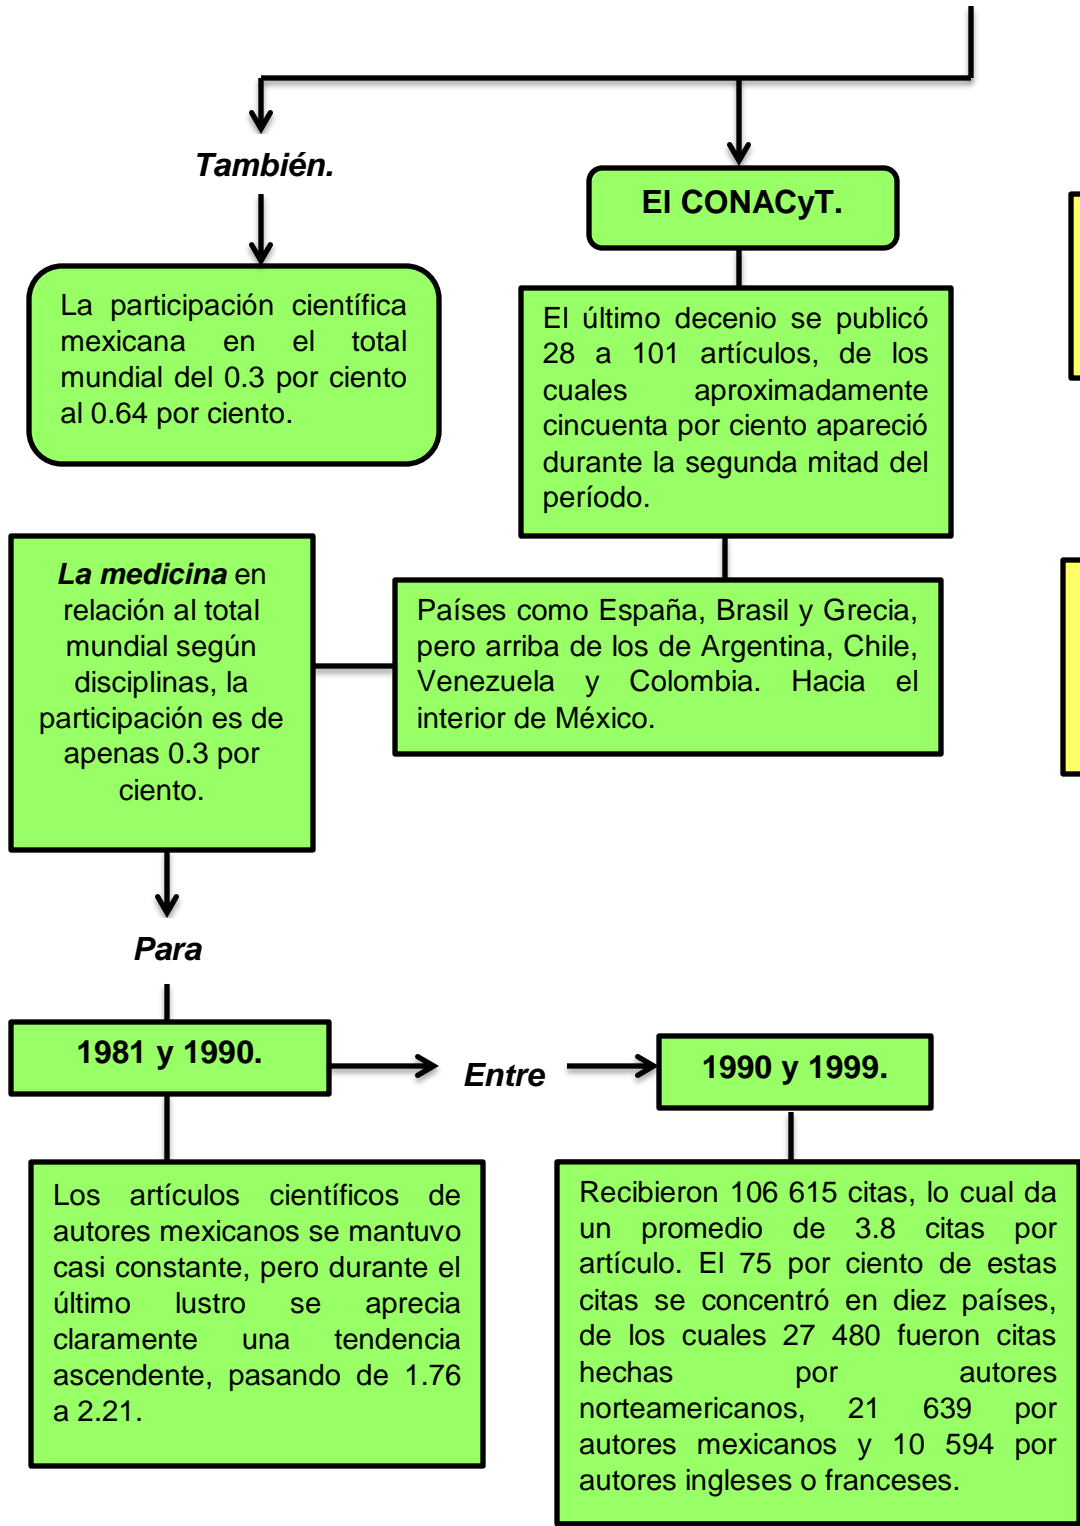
También.

El CONACyT.

La participación científica mexicana en el total mundial del 0.3 por ciento al 0.64 por ciento.

El último decenio se publicó 28 a 101 artículos, de los cuales aproximadamente cincuenta por ciento apareció durante la segunda mitad del período.

La medicina en relación al total mundial según disciplinas, la participación es de apenas 0.3 por ciento.

Países como España, Brasil y Grecia, pero arriba de los de Argentina, Chile, Venezuela y Colombia. Hacia el interior de México.

Para

1981 y 1990.

Entre

1990 y 1999.

Los artículos científicos de autores mexicanos se mantuvo casi constante, pero durante el último lustro se aprecia claramente una tendencia ascendente, pasando de 1.76 a 2.21.

Recibieron 106 615 citas, lo cual da un promedio de 3.8 citas por artículo. El 75 por ciento de estas citas se concentró en diez países, de los cuales 27 480 fueron citas hechas por autores norteamericanos, 21 639 por autores mexicanos y 10 594 por autores ingleses o franceses.